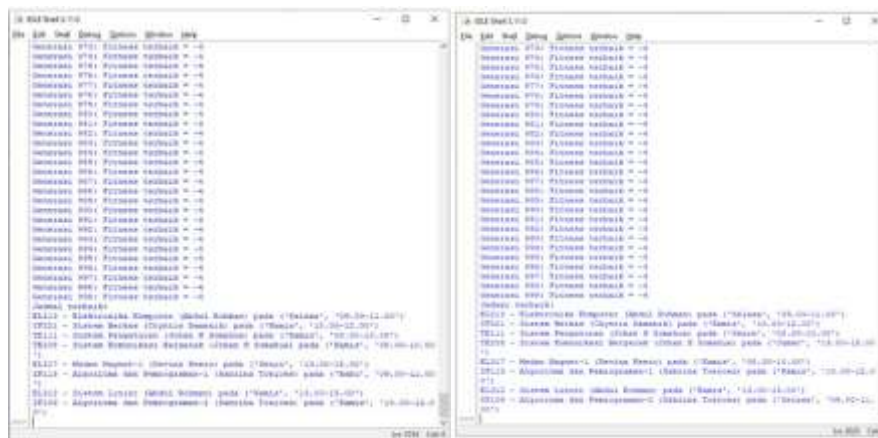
IDLE Shell 3.11.0

File Edit Shell Debug Options Window Help

Generasi 970: Fitness terbaik = -4
Generasi 971: Fitness terbaik = -4
Generasi 974: Fitness terbaik = -4
Generasi 975: Fitness terbaik = -4
Generasi 977: Fitness terbaik = -4
Generasi 978: Fitness terbaik = -4
Generasi 979: Fitness terbaik = -4
Generasi 980: Fitness terbaik = -4
Generasi 981: Fitness terbaik = -4
Generasi 982: Fitness terbaik = -4
Generasi 983: Fitness terbaik = -4
Generasi 984: Fitness terbaik = -4
Generasi 985: Fitness terbaik = -4
Generasi 986: Fitness terbaik = -4
Generasi 987: Fitness terbaik = -4
Generasi 988: Fitness terbaik = -4
Generasi 989: Fitness terbaik = -4
Generasi 990: Fitness terbaik = -4
Generasi 991: Fitness terbaik = -4
Generasi 992: Fitness terbaik = -4
Generasi 993: Fitness terbaik = -4
Generasi 994: Fitness terbaik = -4
Generasi 995: Fitness terbaik = -4
Generasi 996: Fitness terbaik = -4
Generasi 997: Fitness terbaik = -4
Generasi 998: Fitness terbaik = -4
Generasi 999: Fitness terbaik = -4
Jadwal terbaik:
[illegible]

IDLE Shell 3.11.0

File Edit Shell Debug Options Window Help

Generasi 970: Fitness terbaik = -4
Generasi 971: Fitness terbaik = -4
Generasi 972: Fitness terbaik = -4
Generasi 973: Fitness terbaik = -4
Generasi 977: Fitness terbaik = -4
Generasi 978: Fitness terbaik = -4
Generasi 979: Fitness terbaik = -4
Generasi 980: Fitness terbaik = -4
Generasi 981: Fitness terbaik = -4
Generasi 982: Fitness terbaik = -4
Generasi 983: Fitness terbaik = -4
Generasi 984: Fitness terbaik = -4
Generasi 985: Fitness terbaik = -4
Generasi 986: Fitness terbaik = -4
Generasi 987: Fitness terbaik = -4
Generasi 988: Fitness terbaik = -4
Generasi 989: Fitness terbaik = -4
Generasi 990: Fitness terbaik = -4
Generasi 991: Fitness terbaik = -4
Generasi 992: Fitness terbaik = -4
Generasi 993: Fitness terbaik = -4
Generasi 994: Fitness terbaik = -4
Generasi 995: Fitness terbaik = -4
Generasi 996: Fitness terbaik = -4
Generasi 997: Fitness terbaik = -4
Generasi 998: Fitness terbaik = -4
Generasi 999: Fitness terbaik = -4
Jadwal terbaik:
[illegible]